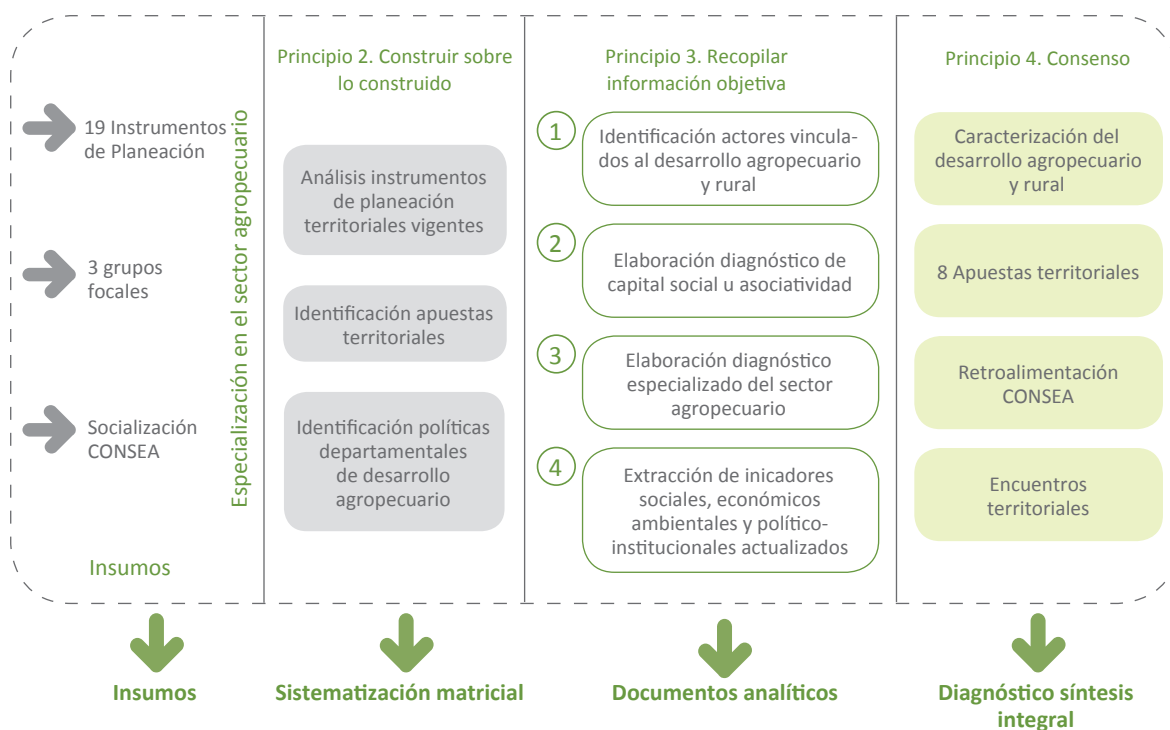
19 Instrumentos de Planeación

3 grupos focales

Socialización CONSEA

Insumos

Especialización en el sector agropecuario

Principio 2. Construir sobre lo construido

Análisis instrumentos de planeación territoriales vigentes

Identificación apuestas territoriales

Identificación políticas departamentales de desarrollo agropecuario

Principio 3. Recopilar información objetiva

1 Identificación actores vinculados al desarrollo agropecuario y rural

2 Elaboración diagnóstico de capital social u asociatividad

3 Elaboración diagnóstico especializado del sector agropecuario

4 Extracción de inicadores sociales, económicos ambientales y político-institucionales actualizados

Principio 4. Consenso

Caracterización del desarrollo agropecuario y rural

8 Apuestas territoriales

Retroalimentación CONSEA

Encuentros territoriales

Insumos

Sistematización matricial

Documentos analíticos

Diagnóstico síntesis integral